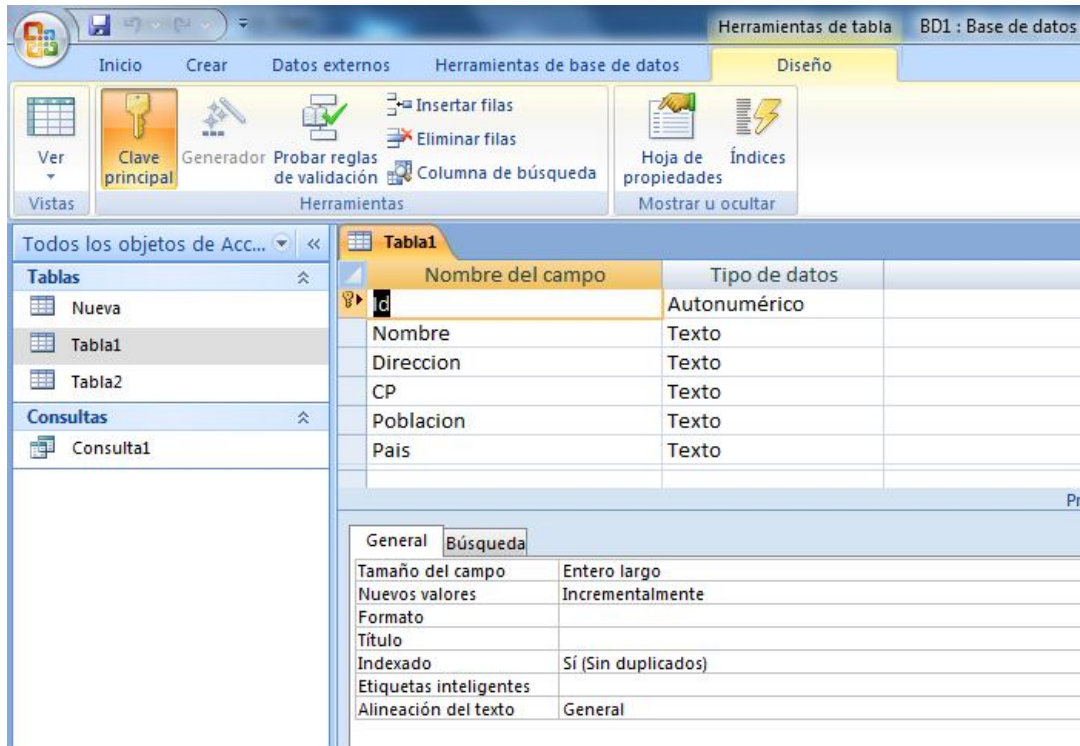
Herramientas de tabla BD1 : Base de datos

Inicio Crear Datos externos Herramientas de base de datos Diseño

Ver
Clave principal
Generador
Probar reglas de validación
Insertar filas
Eliminar filas
Columna de búsqueda
Hoja de propiedades
Índices

Vistas Herramientas Mostrar u ocultar

Todos los objetos de Acc... «

Tablas
Nueva
Tabla1
Tabla2
Consultas
Consulta1

Tabla1

| Nombre del campo | Tipo de datos |
|---|---|
| Id | Autonumérico |
| Nombre | Texto |
| Direccion | Texto |
| CP | Texto |
| Poblacion | Texto |
| Pais | Texto |

Pr

General Búsqueda

| | |
|---|---|
| Tamaño del campo | Entero largo |
| Nuevos valores | Incrementalmente |
| Formato | |
| Título | |
| Indexado | Sí (Sin duplicados) |
| Etiquetas inteligentes | |
| Alineación del texto | General |